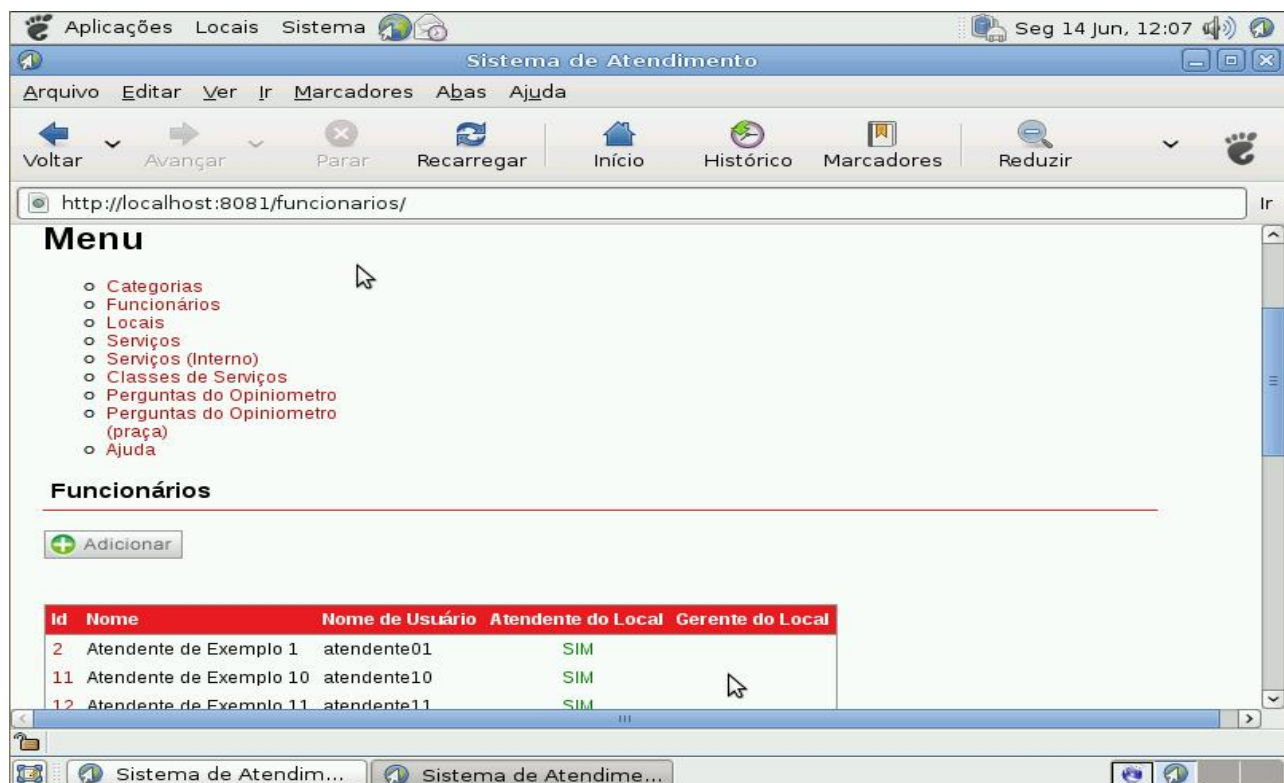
Aplicações Locais Sistema

Seg 14 Jun, 12:07

Sistema de Atendimento

Arquivo Editar Ver Ir Marcadores Abas Ajuda

Voltar Avançar Parar Recarregar Início Histórico Marcadores Reduzir

http://localhost:8081/funcionarios/

Ir

Menu

- Categorias
- Funcionários
- Locais
- Serviços
- Serviços (Interno)
- Classes de Serviços
- Perguntas do Opiniometro
- Perguntas do Opiniometro (praça)
- Ajuda

Funcionários

Adicionar

| Id | Nome | Nome de Usuário | Atendente do Local | Gerente do Local |
|---|---|---|---|---|
| 2 | Atendente de Exemplo 1 | atendente01 | SIM | |
| 11 | Atendente de Exemplo 10 | atendente10 | SIM | |
| 12 | Atendente de Exemplo 11 | atendente11 | SIM | |

Sistema de Atendim... Sistema de Atendime...